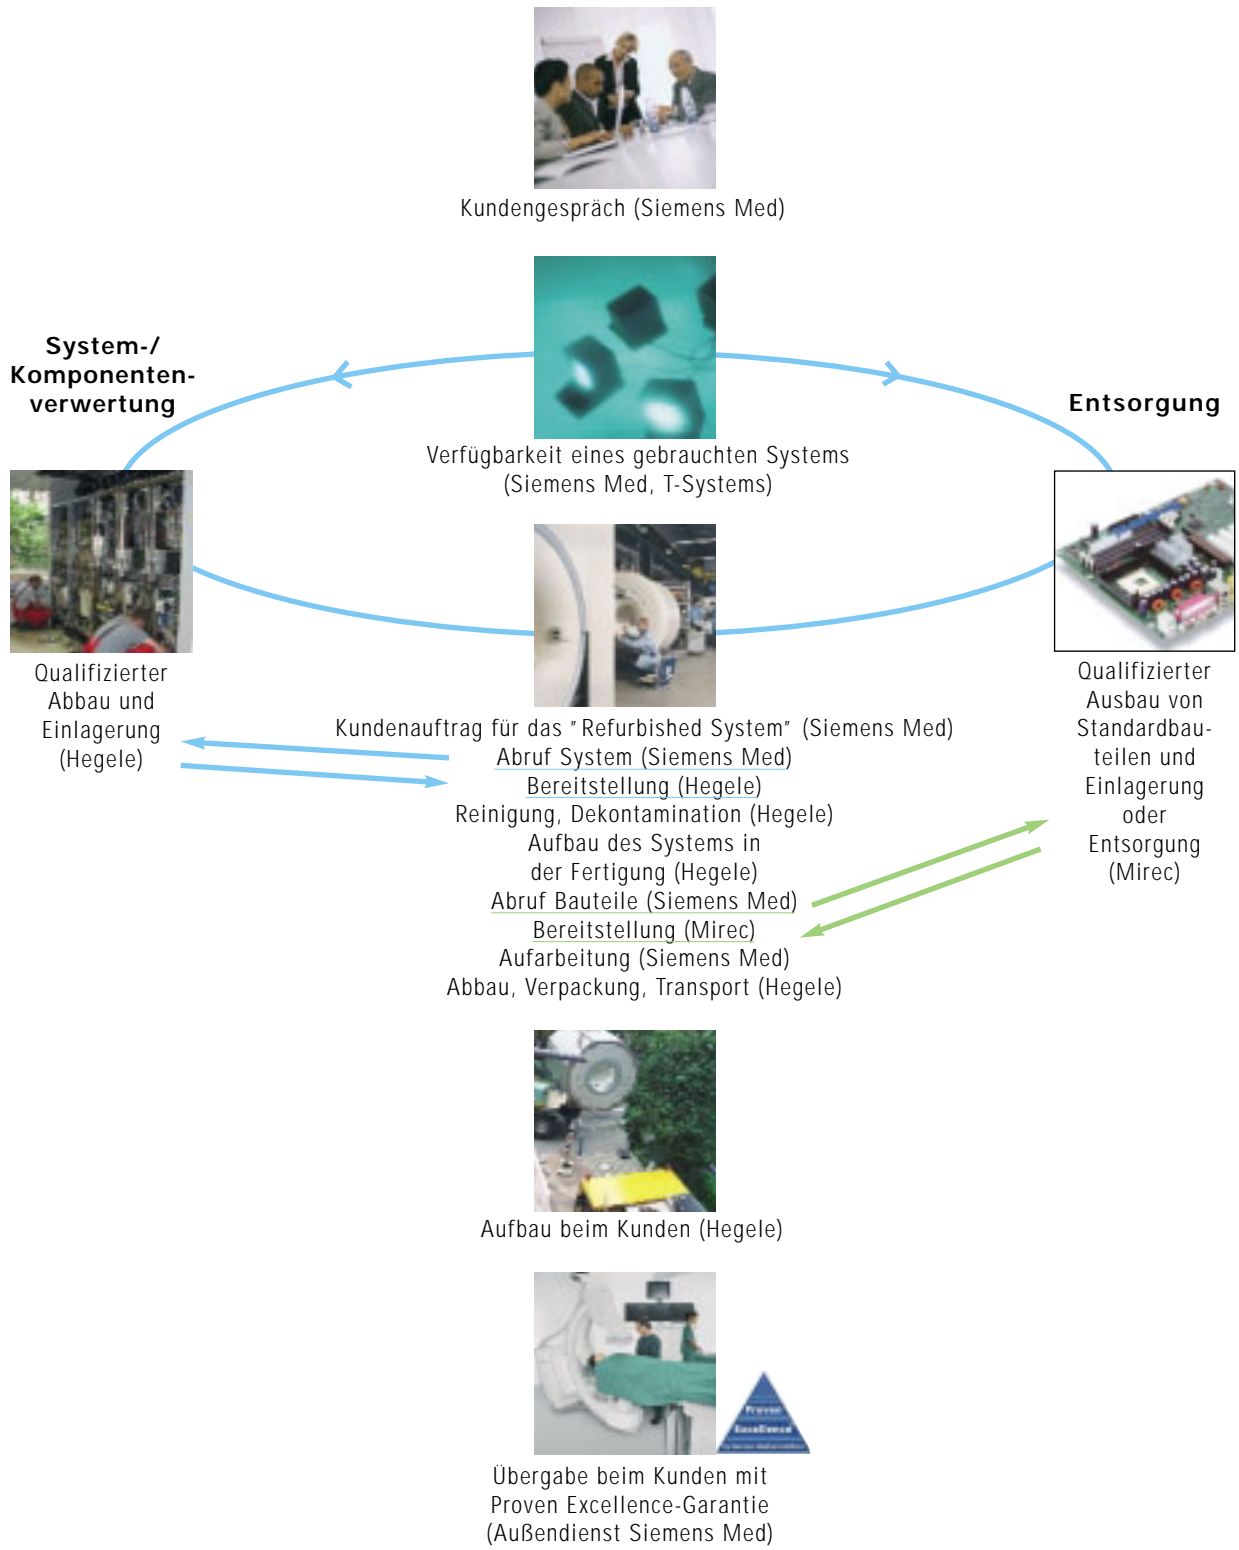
Kundengespräch (Siemens Med)

System-/ Komponenten-verwertung

Entsorgung

Verfügbarkeit eines gebrauchten Systems (Siemens Med, T-Systems)

Qualifizierter Abbau und Einlagerung (Hegele)

Qualifizierter Ausbau von Standardbauteilen und Einlagerung oder Entsorgung (Mirec)

Kundenauftrag für das "Refurbished System" (Siemens Med)
Abruf System (Siemens Med)
Bereitstellung (Hegele)
Reinigung, Dekontamination (Hegele)
Aufbau des Systems in der Fertigung (Hegele)
Abruf Bauteile (Siemens Med)
Bereitstellung (Mirec)
Aufarbeitung (Siemens Med)
Abbau, Verpackung, Transport (Hegele)

Aufbau beim Kunden (Hegele)

Proven Excellence

Übergabe beim Kunden mit Proven Excellence-Garantie (Außendienst Siemens Med)